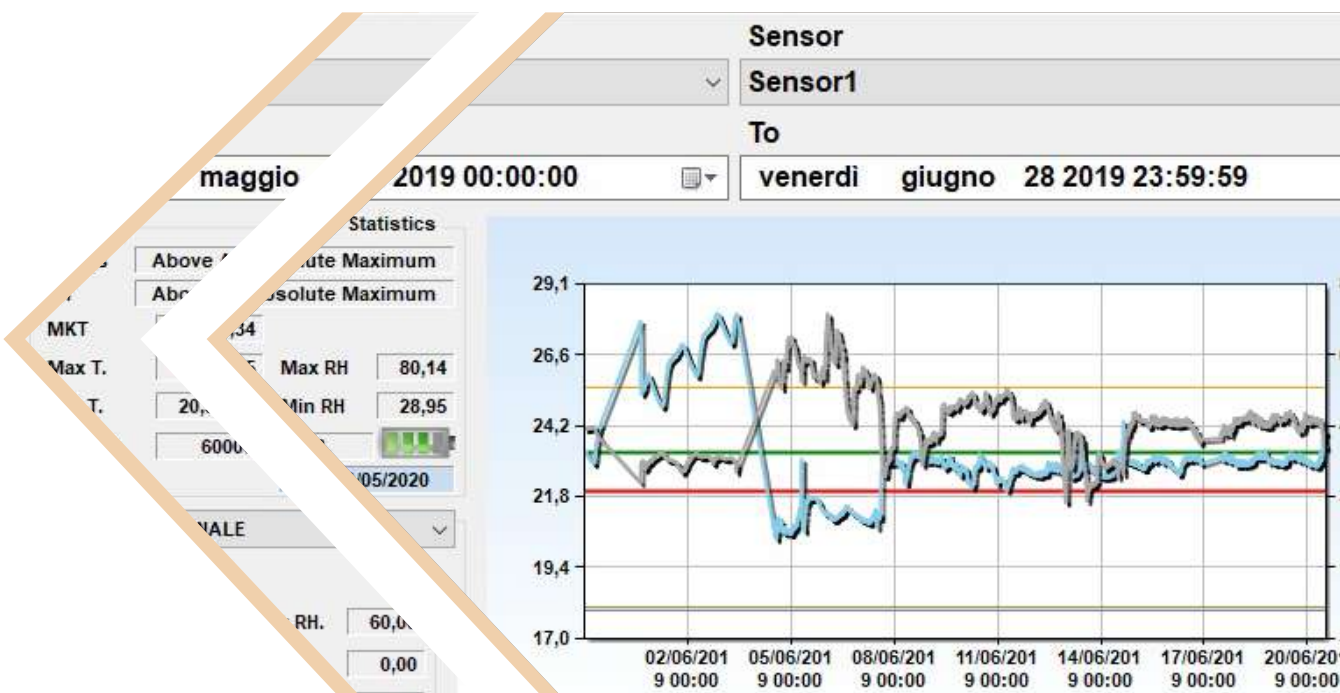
Sensor
Sensor1
To
maggio 2019 00:00:00
venerdì giugno 28 2019 23:59:59
Statistics
Above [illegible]ute Maximum
Abo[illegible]solute Maximum
MKT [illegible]34
Max T. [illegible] Max RH 80,14
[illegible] T. 20,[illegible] Min RH 28,95
6000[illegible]
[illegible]05/2020
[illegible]NALE
RH. 60,0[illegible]
0,00
29,1
26,6
24,2
21,8
19,4
17,0
02/06/201 9 00:00
05/06/201 9 00:00
08/06/201 9 00:00
11/06/201 9 00:00
14/06/201 9 00:00
17/06/201 9 00:00
20/06/201 9 00:00